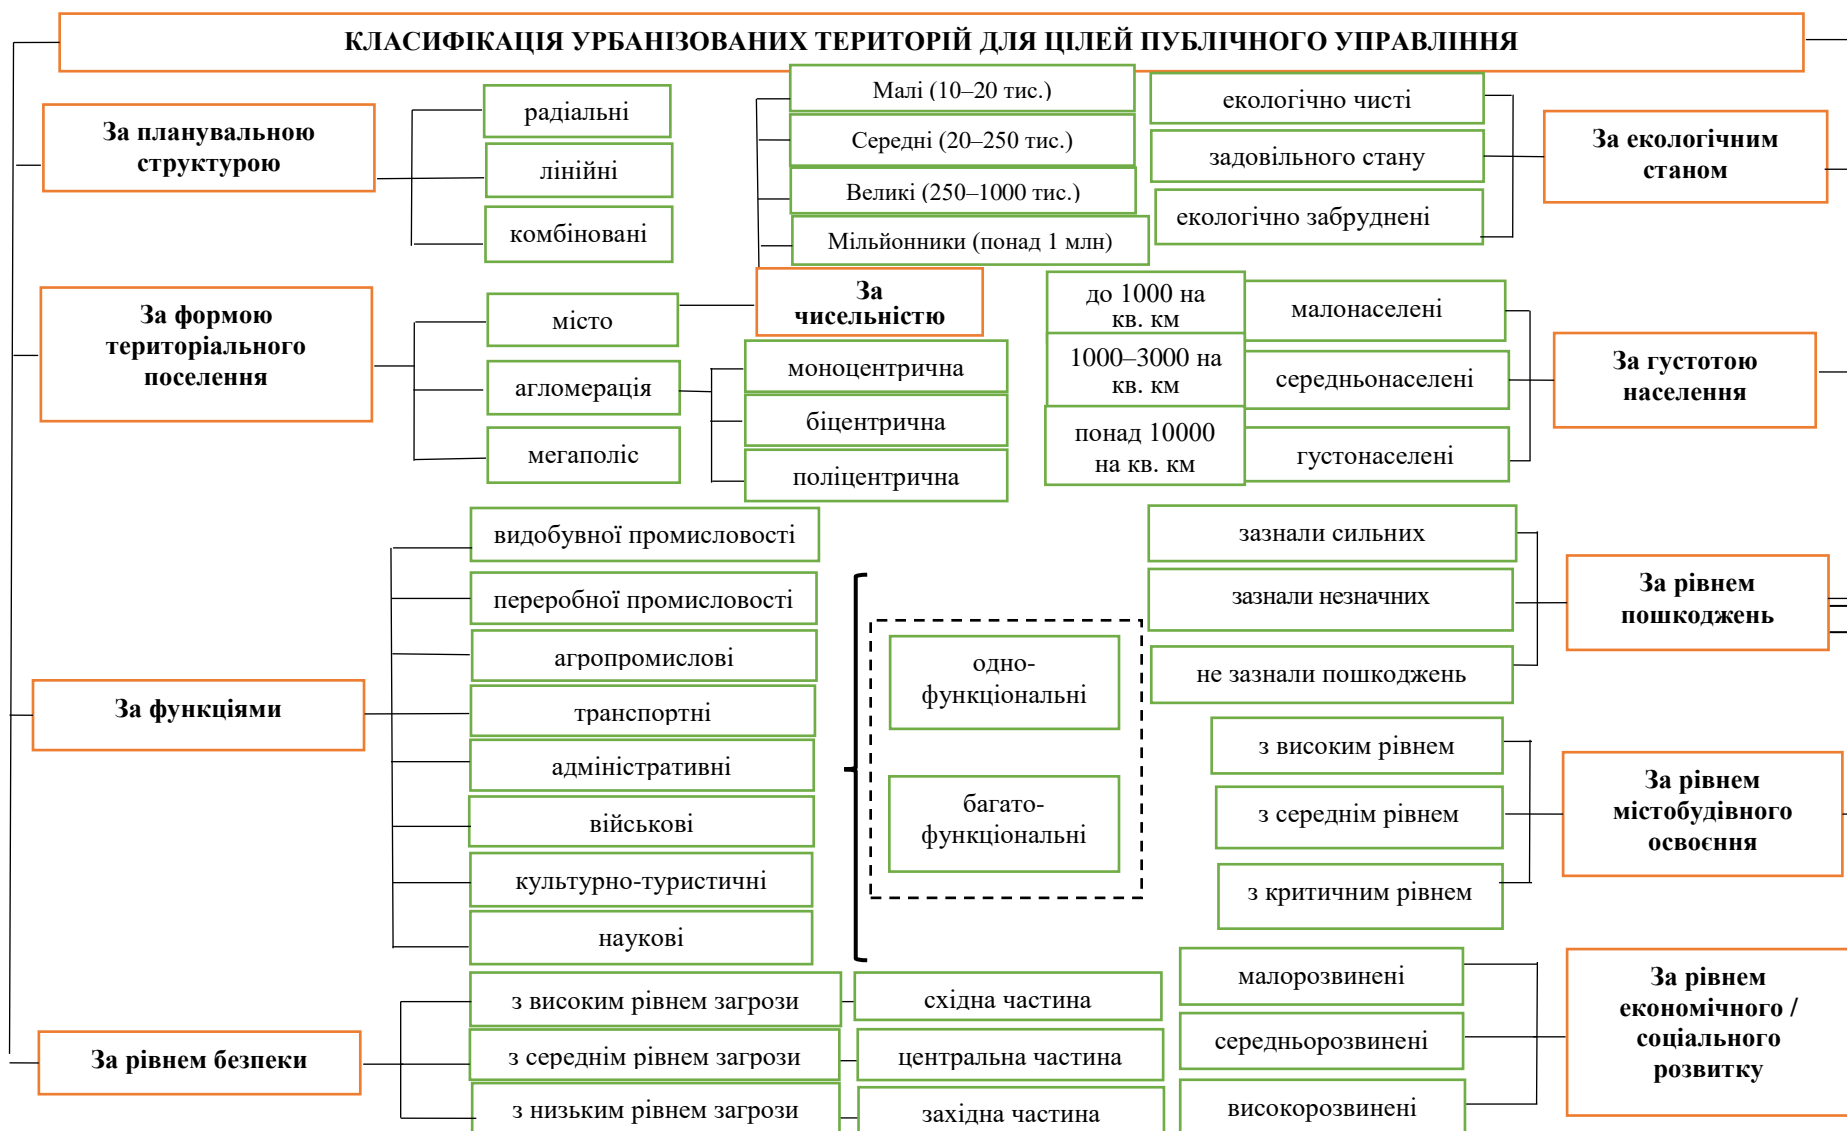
КЛАСИФІКАЦІЯ УРБАНІЗОВАНИХ ТЕРИТОРІЙ ДЛЯ ЦІЛЕЙ ПУБЛІЧНОГО УПРАВЛІННЯ

За планувальною структурою

радіальні

лінійні

комбіновані

Малі (10–20 тис.)

Середні (20–250 тис.)

Великі (250–1000 тис.)

Мільйонники (понад 1 млн)

За чисельністю

екологічно чисті

задовільного стану

екологічно забруднені

За екологічним станом

За формою територіального поселення

місто

агломерація

мегаполіс

моноцентрична

біцентрична

поліцентрична

до 1000 на кв. км

1000–3000 на кв. км

понад 10000 на кв. км

малонаселені

середньонаселені

густонаселені

За густотою населення

За функціями

видобувної промисловості

переробної промисловості

агропромислові

транспортні

адміністративні

військові

культурно-туристичні

наукові

одно-функціональні

багато-функціональні

зазнали сильних

зазнали незначних

не зазнали пошкоджень

За рівнем пошкоджень

з високим рівнем

з середнім рівнем

з критичним рівнем

За рівнем містобудівного освоєння

За рівнем безпеки

з високим рівнем загрози

з середнім рівнем загрози

з низьким рівнем загрози

східна частина

центральна частина

західна частина

малорозвинені

середньорозвинені

високорозвинені

За рівнем економічного / соціального розвитку